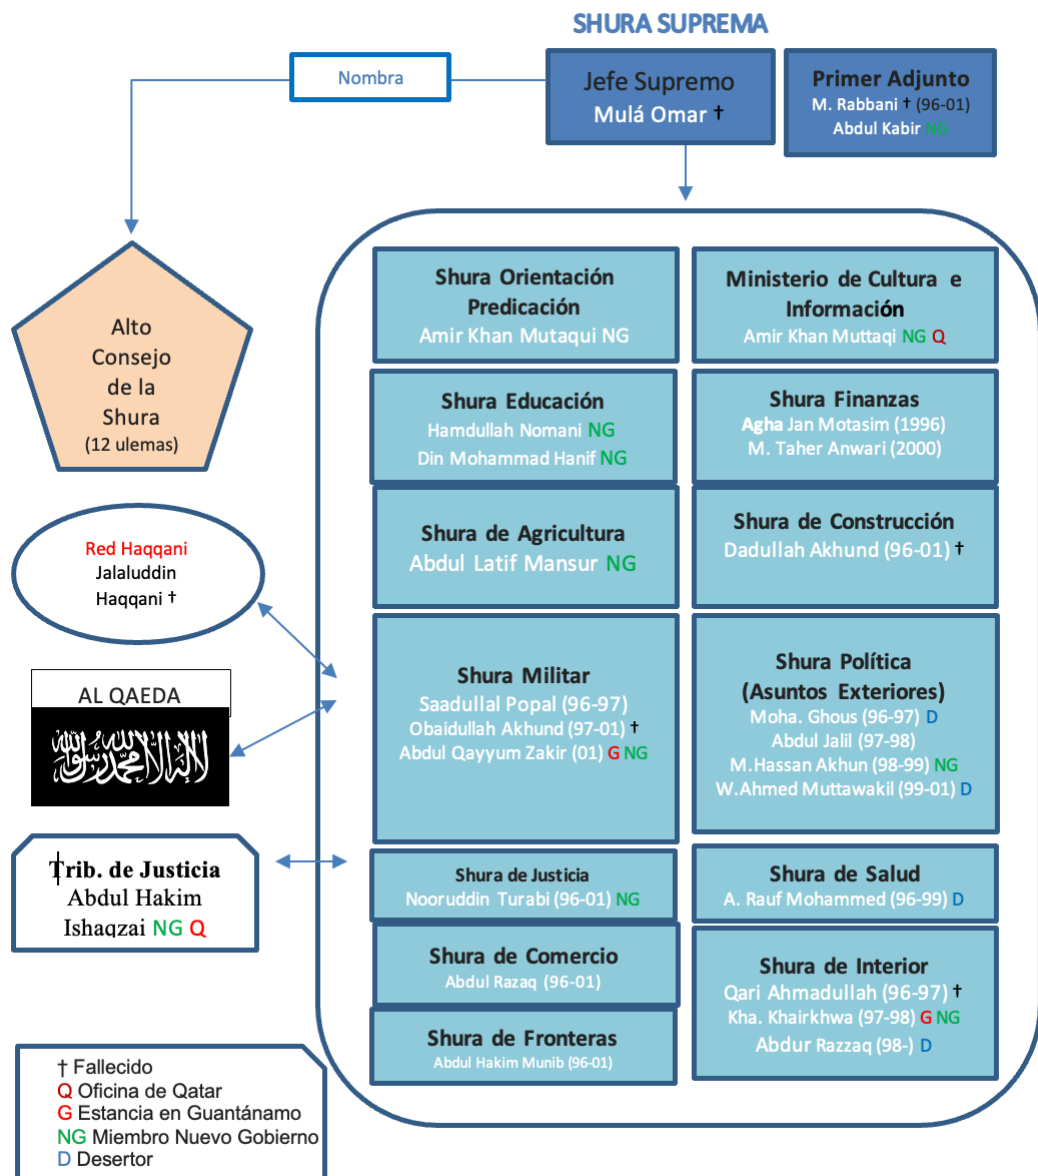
SHURA SUPREMA

Nombra

Jefe Supremo
Mulá Omar †

Primer Adjunto
M. Rabbani † (96-01)
Abdul Kabir NG

Alto Consejo de la Shura (12 ulemas)

Red Haqqani
Jalaluddin Haqqani †

AL QAEDA

لا إله إلا الله محمد رسول الله

Trib. de Justicia
Abdul Hakim Ishaqzai NG Q

Shura Orientación Predicación
Amir Khan Mutaqui NG

Ministerio de Cultura e Información
Amir Khan Muttaqi NG Q

Shura Educación
Hamdullah Nomani NG
Din Mohammad Hanif NG

Shura Finanzas
Agha Jan Motasim (1996)
M. Taher Anwari (2000)

Shura de Agricultura
Abdul Latif Mansur NG

Shura de Construcción
Dadullah Akhund (96-01) †

Shura Militar
Saadullal Popal (96-97)
Obaidullah Akhund (97-01) †
Abdul Qayyum Zakir (01) G NG

Shura Política (Asuntos Exteriores)
Moha. Ghous (96-97) D
Abdul Jalil (97-98)
M.Hassan Akhun (98-99) NG
W.Ahmed Muttawakil (99-01) D

Shura de Justicia
Nooruddin Turabi (96-01) NG

Shura de Salud
A. Rauf Mohammed (96-99) D

Shura de Comercio
Abdul Razaq (96-01)

Shura de Interior
Qari Ahmadullah (96-97) †
Kha. Khairkhwa (97-98) G NG
Abdur Razzaq (98-) D

Shura de Fronteras
Abdul Hakim Munib (96-01)

† Fallecido
Q Oficina de Qatar
G Estancia en Guantánamo
NG Miembro Nuevo Gobierno
D Desertor